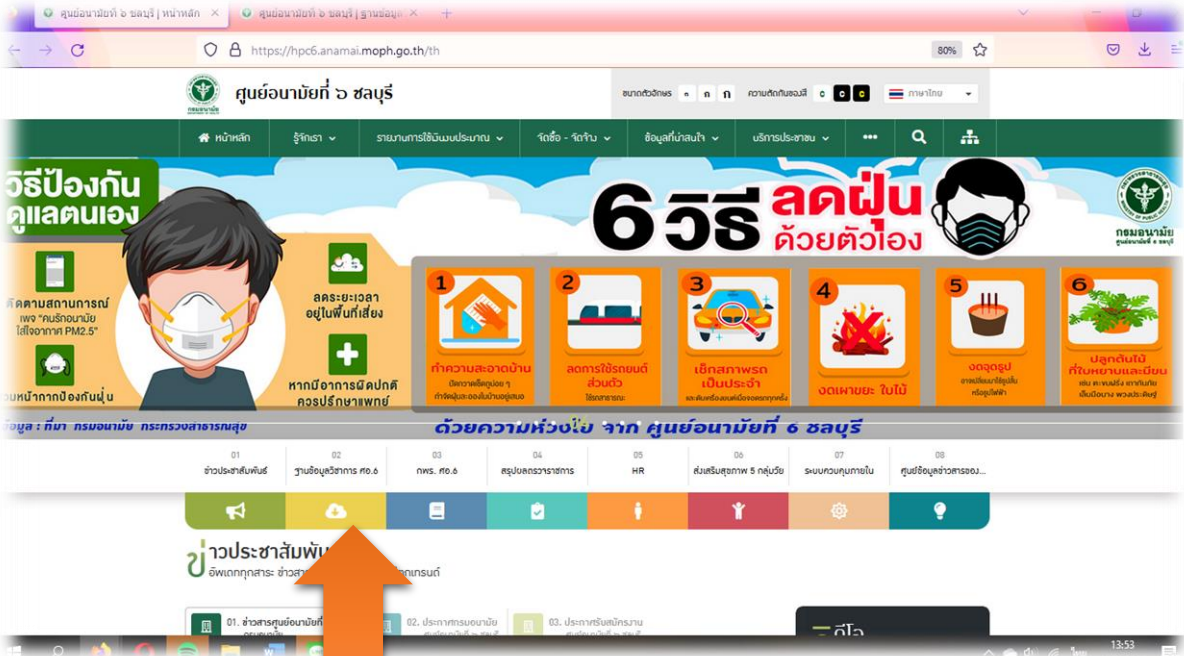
ศูนย์อนามัยที่ ๖ ชลบุรี | หน้าหลัก ×
ศูนย์อนามัยที่ ๖ ชลบุรี | ฐานข้อมูล ×

https://hpc6.anamai.moph.go.th/th

80%

ศูนย์อนามัยที่ ๖ ชลบุรี

ขนาดตัวอักษร ก ก ก ความตัดกันของสี c c c ภาษาไทย

หน้าหลัก รู้จักเรา รายงานการใช้งบประมาณ จัดซื้อ - จัดจ้าง ข้อมูลที่น่าสนใจ บริการประชาชน

วิธีป้องกัน ดูแลตนเอง

ติดตามสถานการณ์ เพจ "คนรักอนามัย ใส่ใจอากาศ PM2.5"

สวมหน้ากากป้องกันฝุ่น

ลดระยะเวลา อยู่ในพื้นที่เสี่ยง

หากมีอาการผิดปกติ ควรปรึกษาแพทย์

6 วิธี ลดฝุ่น ด้วยตัวเอง

กรมอนามัย

1 ทำความสะอาดบ้าน

2 ลดการใช้รถยนต์ส่วนตัว

3 เช็กสภาพรถเป็นประจำ

4 งดเผาขยะ ใบไม้

5 งดจุดธูป

6 ปลูกต้นไม้ที่ใบหยาบและมีขน

ข้อมูล : ที่มา กรมอนามัย กระทรวงสาธารณสุข

ด้วยความห่วงใย จาก ศูนย์อนามัยที่ 6 ชลบุรี

01 ข่าวประชาสัมพันธ์
02 ฐานข้อมูลวิชาการ ศอ.6
03 กพร. ศอ.6
04 สรุปผลตรวจราชการ
05 HR
06 ส่งเสริมสุขภาพ 5 กลุ่มวัย
07 ระบบควบคุมภายใน
08 ศูนย์ข้อมูลข่าวสารของ...

ข่าวประชาสัมพัน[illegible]
อัพเดททุกสาระ ข่าวสา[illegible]เทรนด์

01. ข่าวสารศูนย์อนามัยที่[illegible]
02. ประกาศกรมอนามัย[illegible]
03. ประกาศรับสมัครงาน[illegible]

13:53